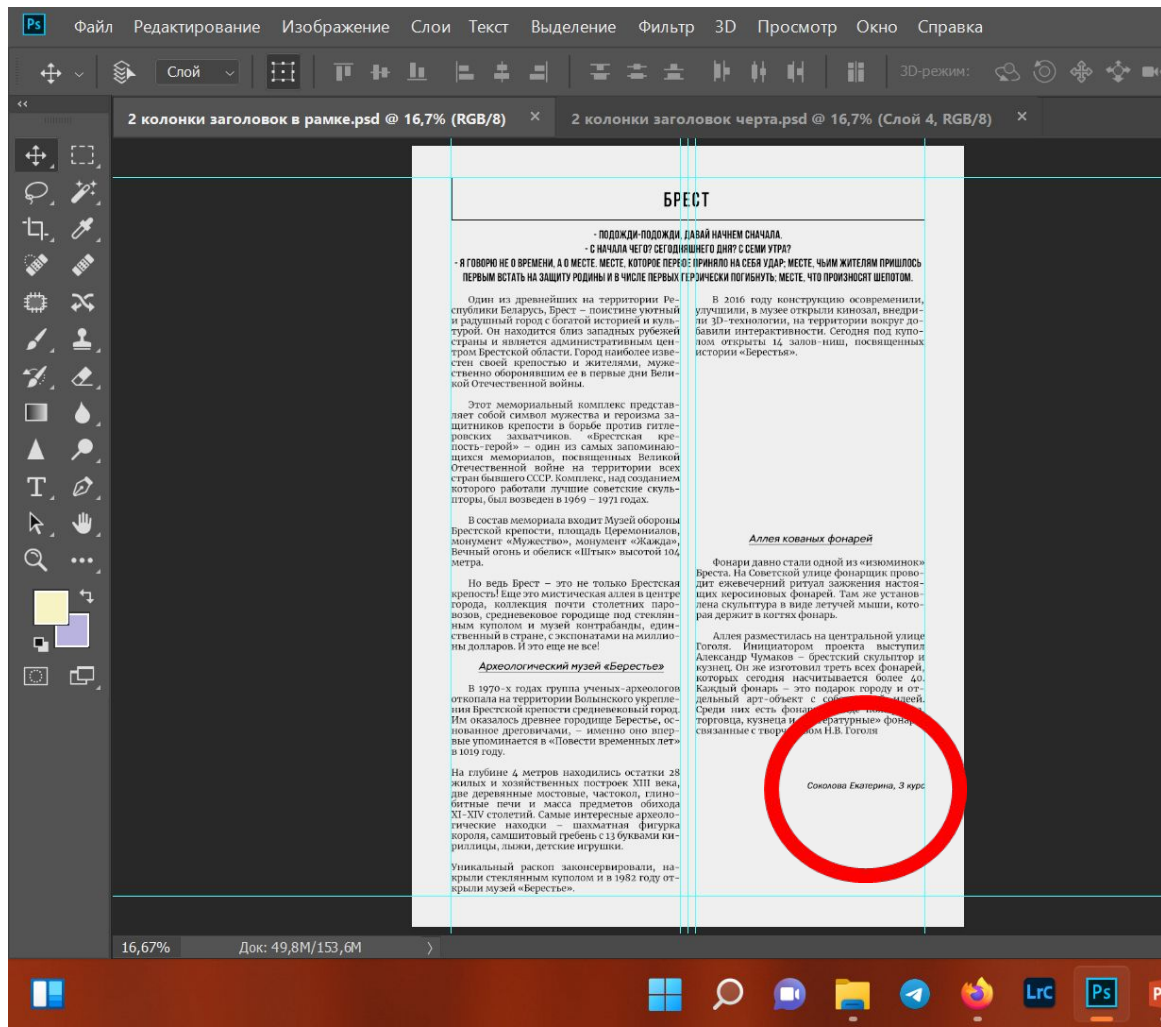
Ps Файл Редактирование Изображение Слои Текст Выделение Фильтр 3D Просмотр Окно Справка

Слой 3D-режим:

2 колонки заголовок в рамке.psd @ 16,7% (RGB/8) × 2 колонки заголовок черта.psd @ 16,7% (Слой 4, RGB/8) ×

БРЕСТ

- ПОДОЖДИ-ПОДОЖДИ, ДАВАЙ НАЧНЕМ СНАЧАЛА.
- С НАЧАЛА ЧЕГО? СЕГОДНЯШНЕГО ДНЯ? С СЕМИ УТРА?
- Я ГОВОРЮ НЕ О ВРЕМЕНИ, А О МЕСТЕ. МЕСТЕ, КОТОРОЕ ПЕРВОЕ ПРИНЯЛО НА СЕБЯ УДАР; МЕСТЕ, ЧЬИМ ЖИТЕЛЯМ ПРИШЛОСЬ ПЕРВЫМ ВСТАТЬ НА ЗАЩИТУ РОДИНЫ И В ЧИСЛЕ ПЕРВЫХ ГЕРОИЧЕСКИ ПОГИБНУТЬ; МЕСТЕ, ЧТО ПРОИЗНОСЯТ ШЕПОТОМ.

Один из древнейших на территории Республики Беларусь, Брест – поистине уютный и радушный город с богатой историей и культурой. Он находится близ западных рубежей страны и является административным центром Брестской области. Город наиболее известен своей крепостью и жителями, мужественно оборонявшим ее в первые дни Великой Отечественной войны.

Этот мемориальный комплекс представляет собой символ мужества и героизма защитников крепости в борьбе против гитлеровских захватчиков. «Брестская крепость-герой» – один из самых запоминающихся мемориалов, посвященных Великой Отечественной войне на территории всех стран бывшего СССР. Комплекс, над созданием которого работали лучшие советские скульпторы, был возведен в 1969 – 1971 годах.

В состав мемориала входит Музей обороны Брестской крепости, площадь Церемониалов, монумент «Мужество», монумент «Жажда», Вечный огонь и обелиск «Штык» высотой 104 метра.

Но ведь Брест – это не только Брестская крепость! Еще это мистическая аллея в центре города, коллекция почти столетних паровозов, средневековое городище под стеклянным куполом и музей контрабанды, единственный в стране, с экспонатами на миллионы долларов. И это еще не все!

Археологический музей «Берестье»

В 1970-х годах группа ученых-археологов откопала на территории Волынского укрепления Брестской крепости средневековый город. Им оказалось древнее городище Берестье, основанное дреговичами, – именно оно впервые упоминается в «Повести временных лет» в 1019 году.

На глубине 4 метров находились остатки 28 жилых и хозяйственных построек XIII века, две деревянные мостовые, частокол, глинобитные печи и масса предметов обихода XI–XIV столетий. Самые интересные археологические находки – шахматная фигурка короля, самшитовый гребень с 13 буквами кириллицы, лыжи, детские игрушки.

Уникальный раскоп законсервировали, накрыли стеклянным куполом и в 1982 году открыли музей «Берестье».

В 2016 году конструкцию осовременили, улучшили, в музее открыли кинозал, внедрили 3D-технологии, на территории вокруг добавили интерактивности. Сегодня под куполом открыты 14 залов-ниш, посвященных истории «Берестья».

Аллея кованых фонарей

Фонари давно стали одной из «изюминок» Бреста. На Советской улице фонарщик проводит ежевечерний ритуал зажжения настоящих керосиновых фонарей. Там же установлена скульптура в виде летучей мыши, которая держит в когтях фонарь.

Аллея разместилась на центральной улице Гоголя. Инициатором проекта выступил Александр Чумаков – брестский скульптор и кузнец. Он же изготовил треть всех фонарей, которых сегодня насчитывается более 40. Каждый фонарь – это подарок городу и отдельный арт-объект с собст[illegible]. Среди них есть фонар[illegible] торговца, кузнеца и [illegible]ратурные» фонар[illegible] связанные с творч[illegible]м Н.В. Гоголя

Соколова Екатерина, 3 курс

16,67% Док: 49,8M/153,6M